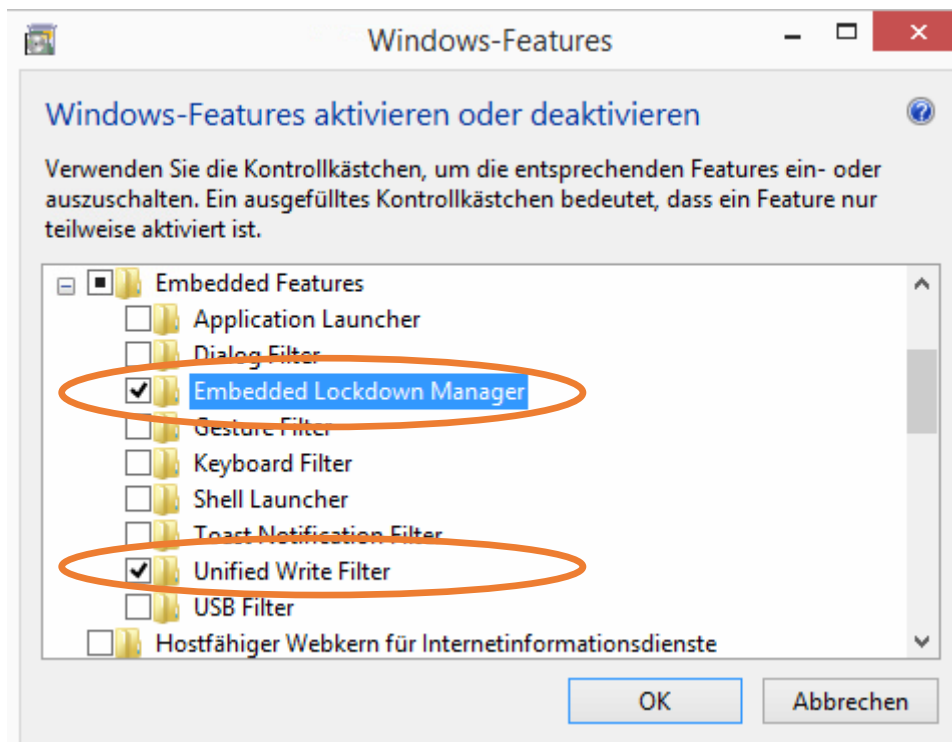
Windows-Features

Windows-Features aktivieren oder deaktivieren

Verwenden Sie die Kontrollkästchen, um die entsprechenden Features ein- oder auszuschalten. Ein ausgefülltes Kontrollkästchen bedeutet, dass ein Feature nur teilweise aktiviert ist.

Embedded Features
Application Launcher
Dialog Filter
Embedded Lockdown Manager
Gesture Filter
Keyboard Filter
Shell Launcher
Toast Notification Filter
Unified Write Filter
USB Filter
Hostfähiger Webkern für Internetinformationsdienste

OK
Abbrechen